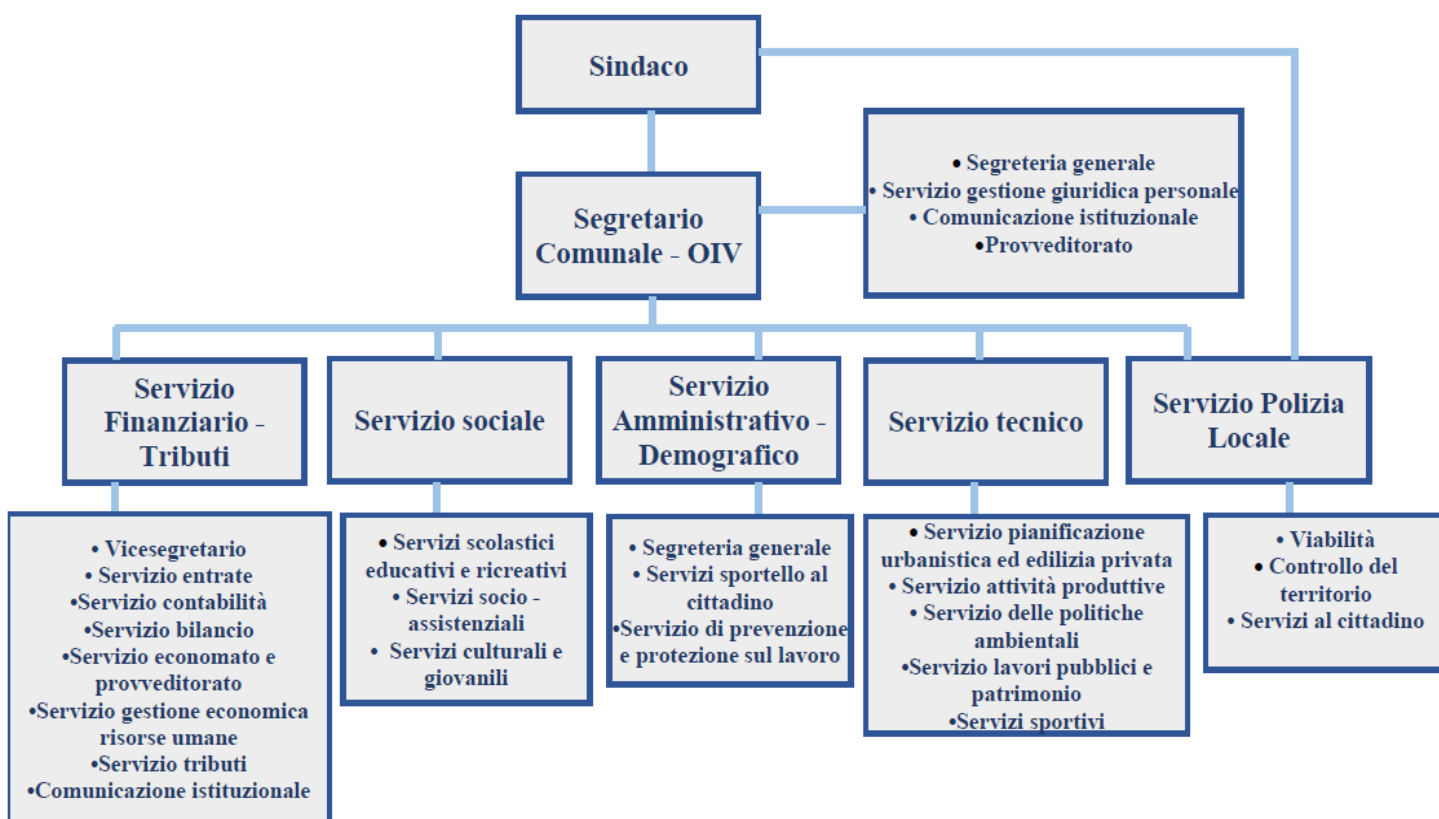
Sindaco

Segretario Comunale - OIV

• Segreteria generale
• Servizio gestione giuridica personale
• Comunicazione istituzionale
•Provveditorato

Servizio Finanziario - Tributi

Servizio sociale

Servizio Amministrativo - Demografico

Servizio tecnico

Servizio Polizia Locale

• Vicesegretario
• Servizio entrate
•Servizio contabilità
•Servizio bilancio
•Servizio economato e provveditorato
•Servizio gestione economica risorse umane
•Servizio tributi
•Comunicazione istituzionale

• Servizi scolastici educativi e ricreativi
• Servizi socio - assistenziali
• Servizi culturali e giovanili

• Segreteria generale
• Servizi sportello al cittadino
•Servizio di prevenzione e protezione sul lavoro

• Servizio pianificazione urbanistica ed edilizia privata
• Servizio attività produttive
• Servizio delle politiche ambientali
•Servizio lavori pubblici e patrimonio
•Servizi sportivi

• Viabilità
• Controllo del territorio
• Servizi al cittadino